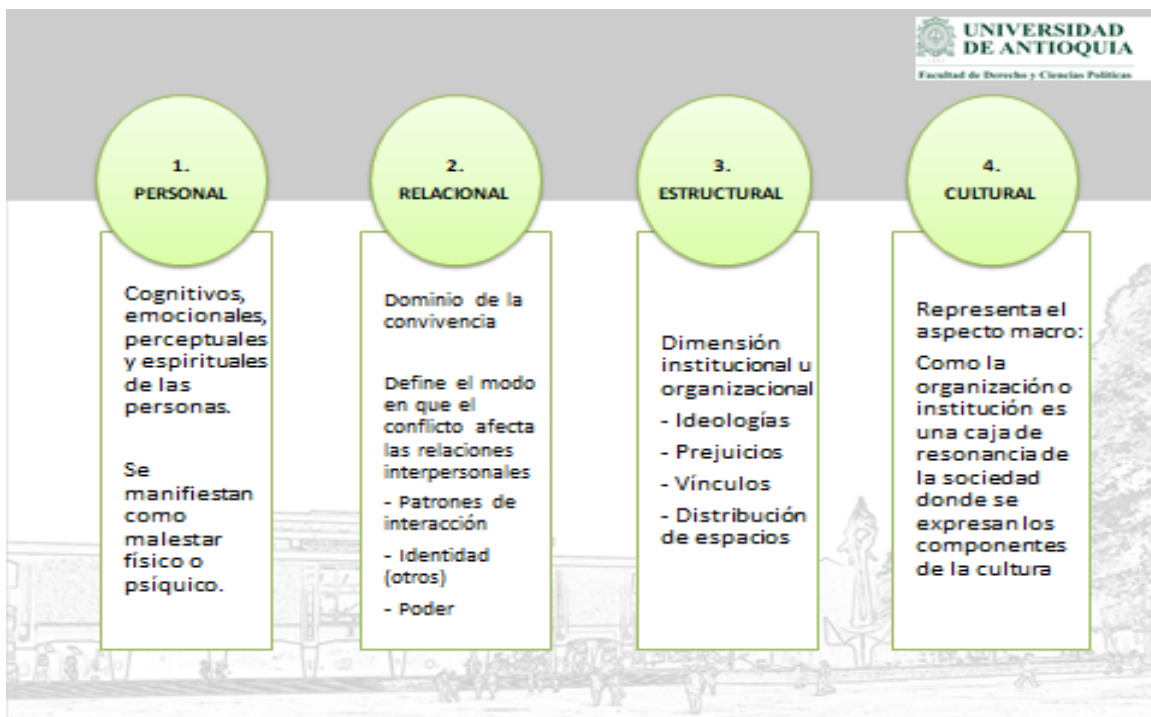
UNIVERSIDAD DE ANTIOQUIA
Facultad de Derecho y Ciencias Políticas

1.
PERSONAL

Cognitivos, emocionales, perceptuales y espirituales de las personas.

Se manifiestan como malestar físico o psíquico.

2.
RELACIONAL

Dominio de la convivencia

Define el modo en que el conflicto afecta las relaciones interpersonales
- Patrones de interacción
- Identidad (otros)
- Poder

3.
ESTRUCTURAL

Dimensión institucional u organizacional
- Ideologías
- Prejuicios
- Vínculos
- Distribución de espacios

4.
CULTURAL

Representa el aspecto macro:
Como la organización o institución es una caja de resonancia de la sociedad donde se expresan los componentes de la cultura